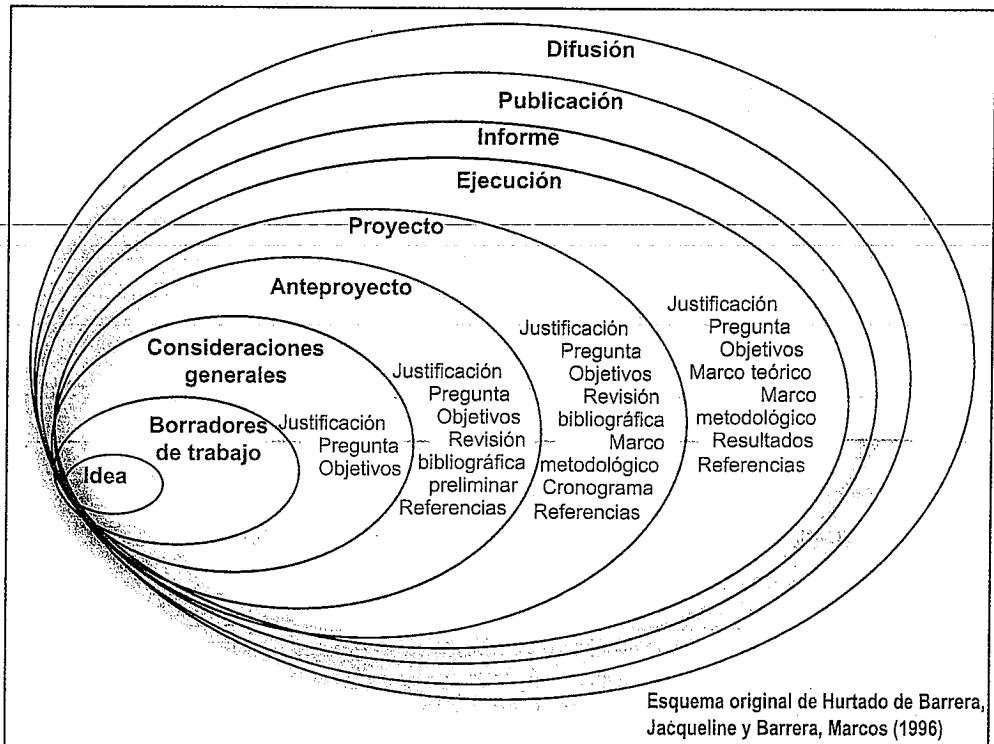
Difusión

Publicación

Informe

Ejecución

Proyecto

Anteproyecto

Consideraciones generales

Borradores de trabajo

Idea

Justificación
Pregunta
Objetivos

Justificación
Pregunta
Objetivos
Revisión
bibliográfica
preliminar
Referencias

Justificación
Pregunta
Objetivos
Revisión
bibliográfica
Marco
metodológico
Cronograma
Referencias

Justificación
Pregunta
Objetivos
Marco teórico
Marco
metodológico
Resultados
Referencias

Esquema original de Hurtado de Barrera, Jacqueline y Barrera, Marcos (1996)